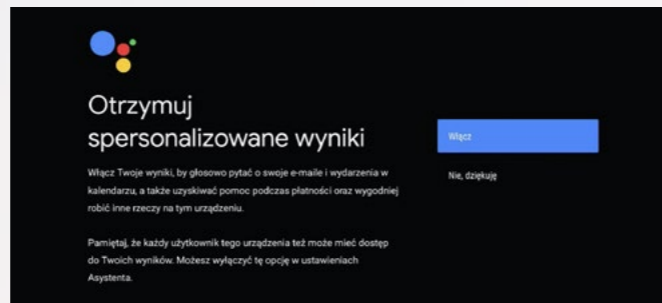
Otrzymuj spersonalizowane wyniki

Włącz Twoje wyniki, by głosowo pytać o swoje e-maile i wydarzenia w kalendarzu, a także uzyskiwać pomoc podczas płatności oraz wygodniej robić inne rzeczy na tym urządzeniu.

Pamiętaj, że każdy użytkownik tego urządzenia też może mieć dostęp do Twoich wyników. Możesz wyłączyć tę opcję w ustawieniach Asystenta.

Włącz

Nie, dziękuję